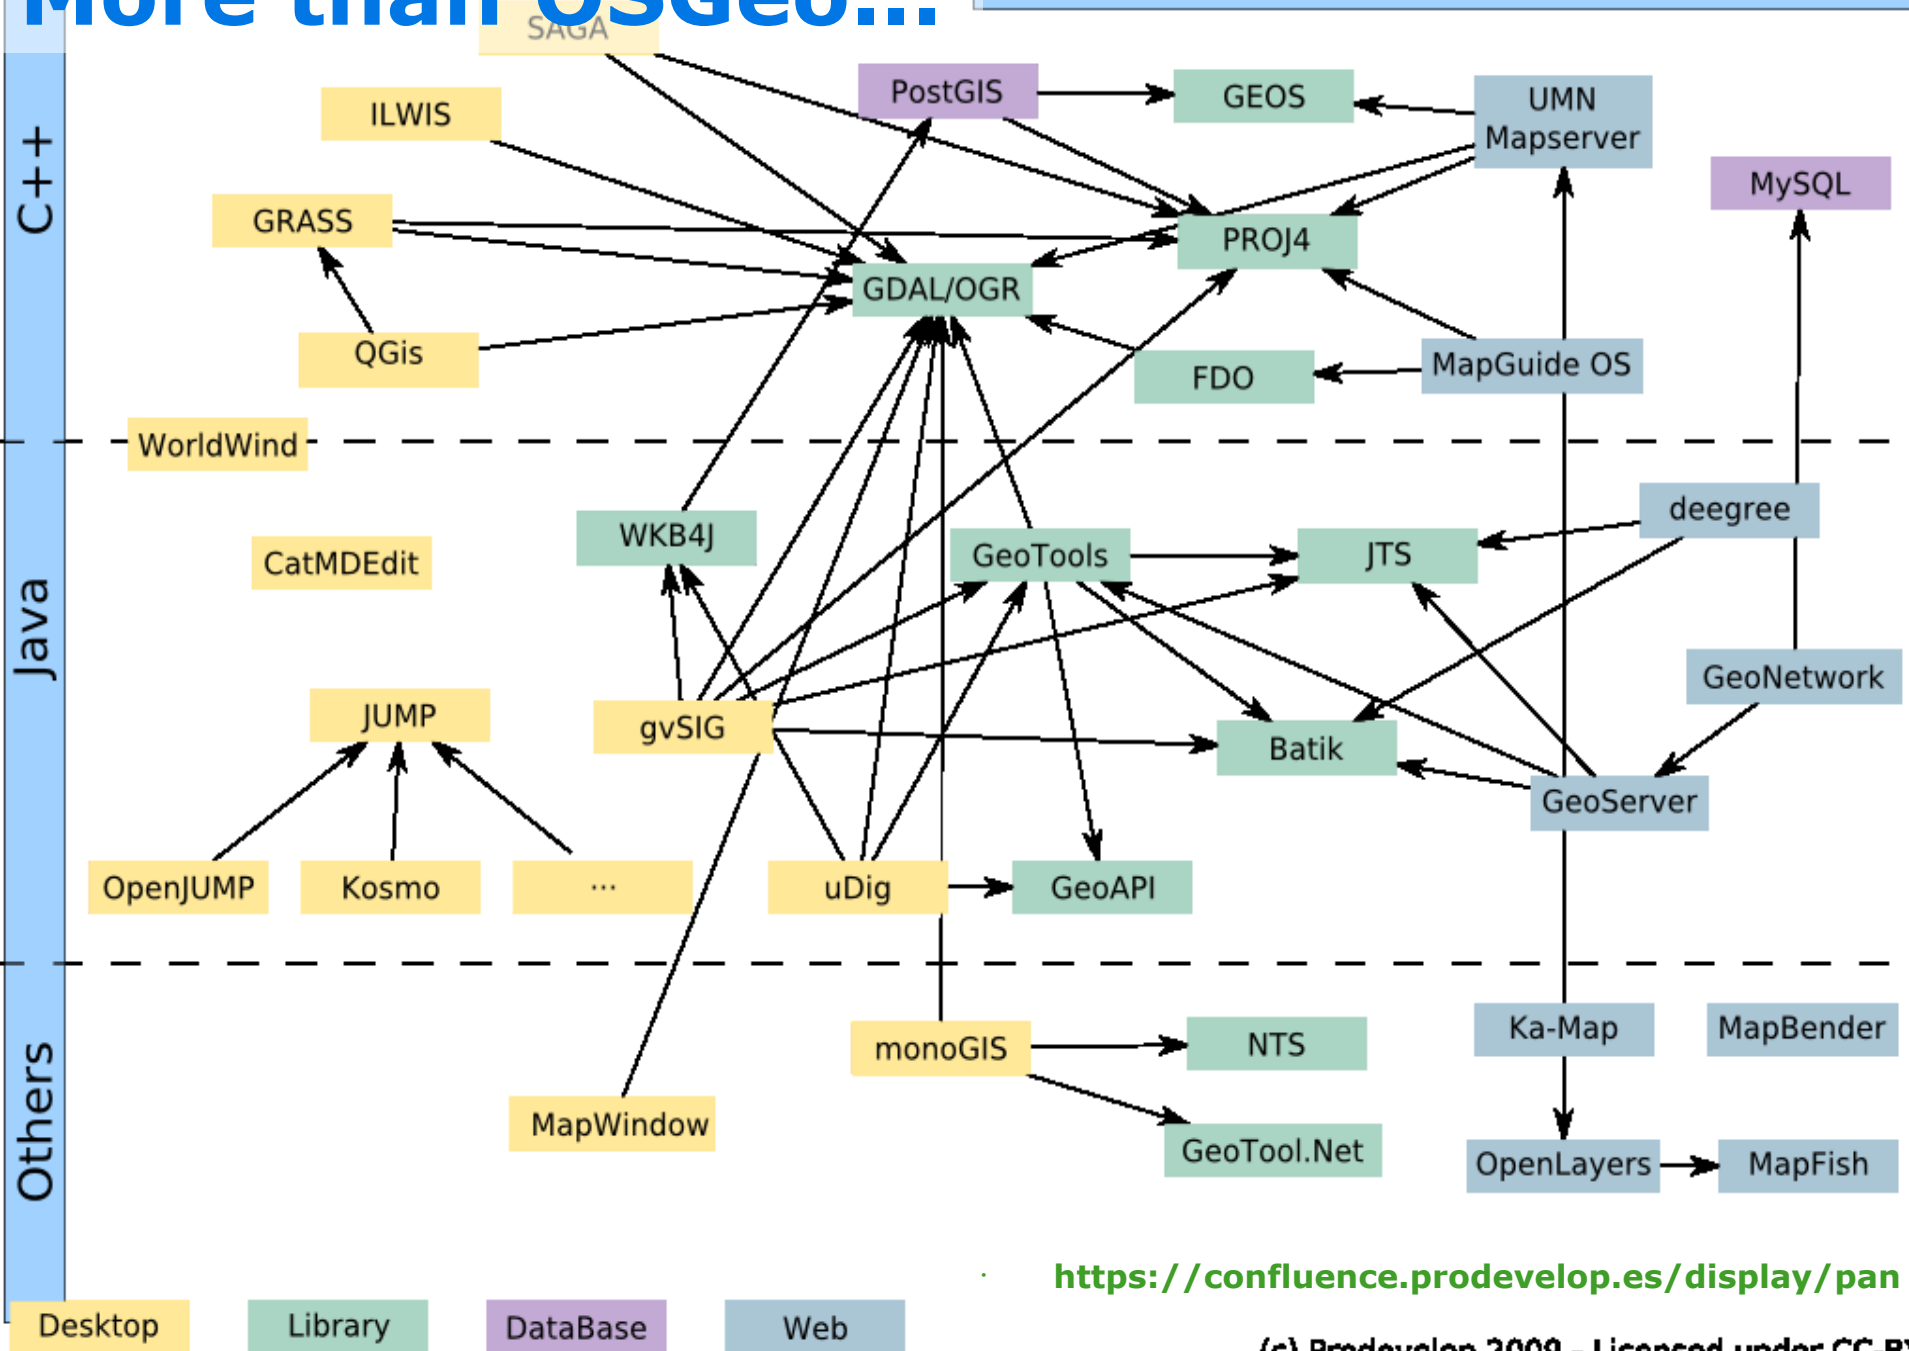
More than OSGeo...

C++

SAGA

PostGIS

GEOS

UMN Mapserver

ILWIS

MySQL

GRASS

PROJ4

GDAL/OGR

QGis

FDO

MapGuide OS

WorldWind

Java

deegree

WKB4J

CatMDEdit

GeoTools

JTS

GeoNetwork

JUMP

gvSIG

Batik

GeoServer

OpenJUMP

Kosmo

...

uDig

GeoAPI

Others

Ka-Map

MapBender

monoGIS

NTS

MapWindow

GeoTool.Net

OpenLayers

MapFish

https://confluence.prodevelop.es/display/pan

Desktop

Library

DataBase

Web

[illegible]